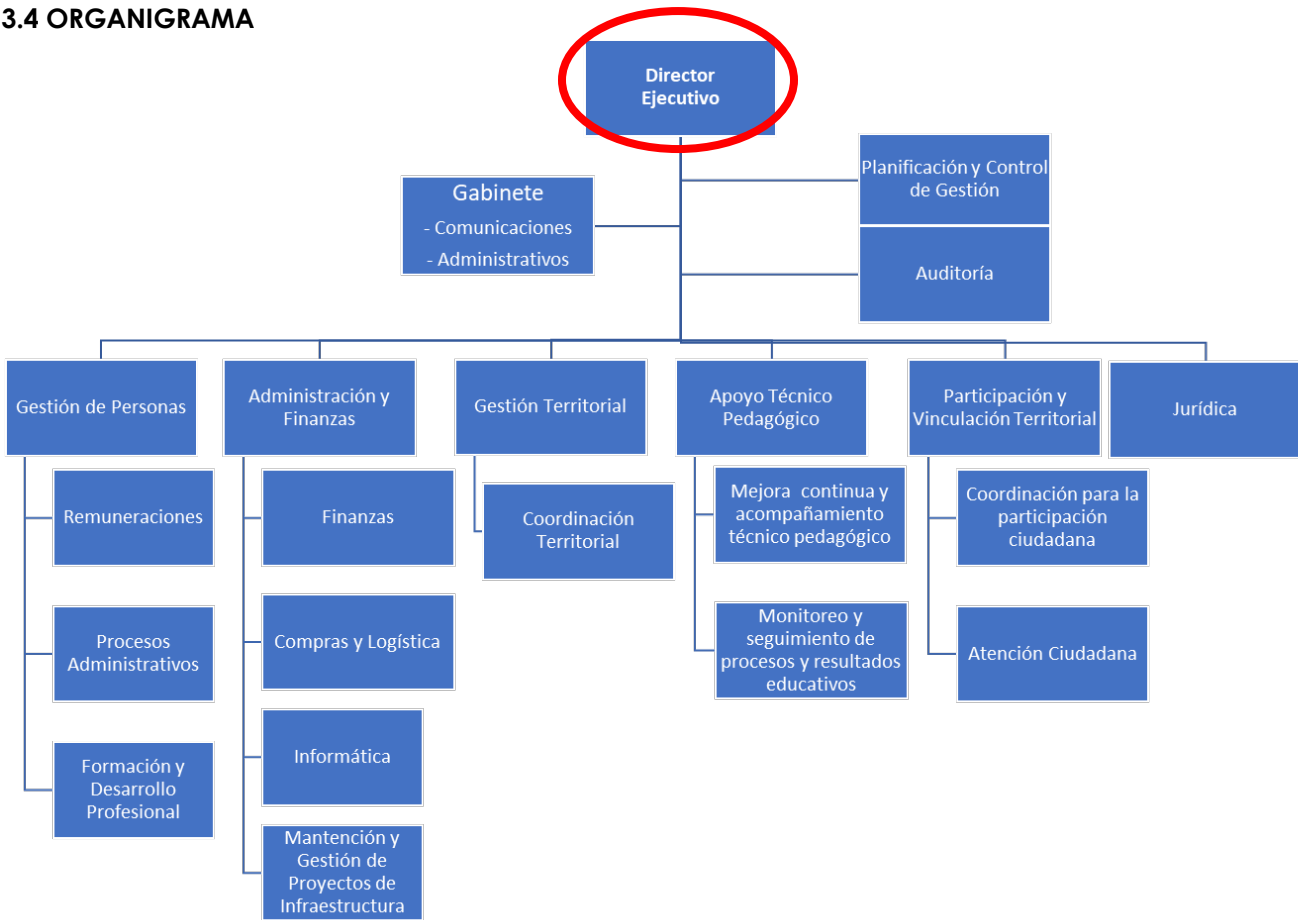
3.4 ORGANIGRAMA

Director Ejecutivo

Gabinete
- Comunicaciones
- Administrativos

Planificación y Control de Gestión

Auditoría

Gestión de Personas

Remuneraciones

Procesos Administrativos

Formación y Desarrollo Profesional

Administración y Finanzas

Finanzas

Compras y Logística

Informática

Mantención y Gestión de Proyectos de Infraestructura

Gestión Territorial

Coordinación Territorial

Apoyo Técnico Pedagógico

Mejora continua y acompañamiento técnico pedagógico

Monitoreo y seguimiento de procesos y resultados educativos

Participación y Vinculación Territorial

Coordinación para la participación ciudadana

Atención Ciudadana

Jurídica